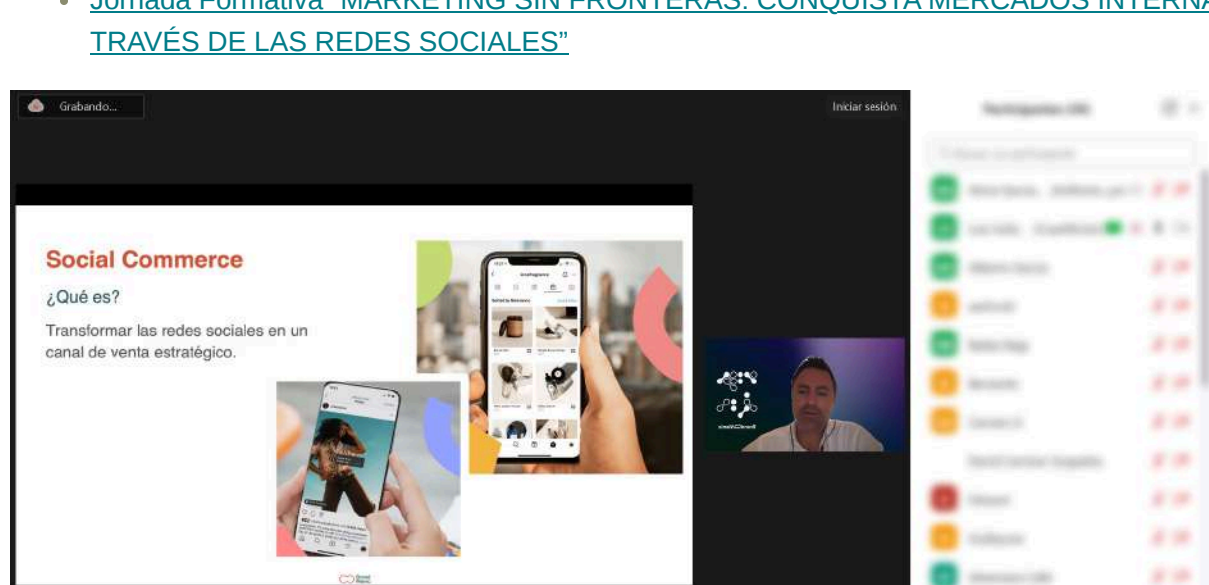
Jornada Formativa "MARKETING SIN FRONTERAS: CONQUISTA MERCADOS INTERNA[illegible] TRAVÉS DE LAS REDES SOCIALES"

Grabando...

Iniciar sesión

Social Commerce

¿Qué es?

Transformar las redes sociales en un canal de venta estratégico.

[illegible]